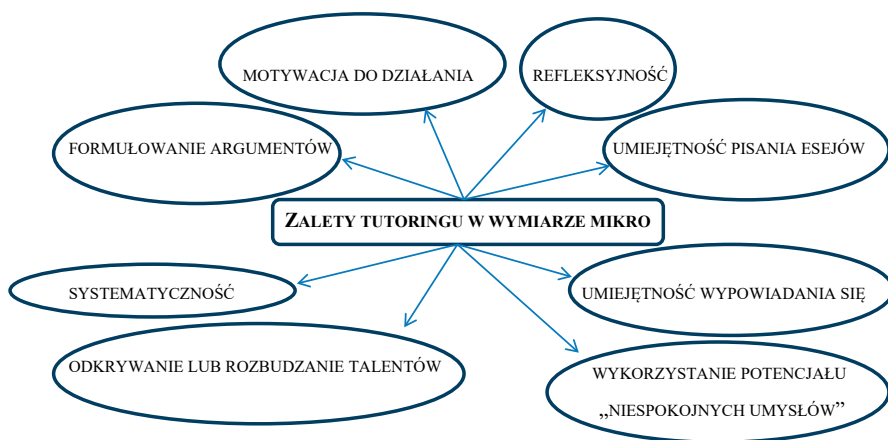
MOTYWACJA DO DZIAŁANIA

REFLEKSYJNOŚĆ

FORMUŁOWANIE ARGUMENTÓW

UMIEJĘTNOŚĆ PISANIA ESEJÓW

ZALETY TUTORINGU W WYMIARZE MIKRO

SYSTEMATYCZNOŚĆ

UMIEJĘTNOŚĆ WYPOWIADANIA SIĘ

ODKRYWANIE LUB ROZBUDZANIE TALENTÓW

WYKORZYSTANIE POTENCJAŁU „NIESPOKOJNYCH UMYSŁÓW”